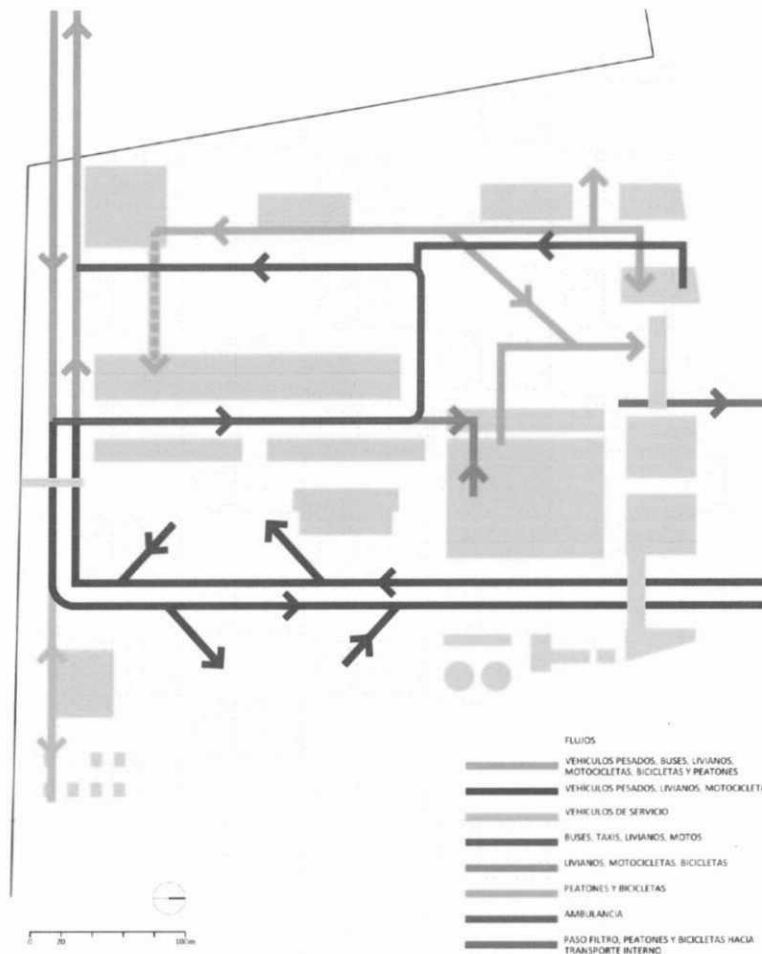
FLUJOS

VEHICULOS PESADOS, BUSES, LIVIANOS, MOTOCICLETAS, BICICLETAS Y PEATONES

VEHICULOS PESADOS, LIVIANOS, MOTOCICLETA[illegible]

VEHICULOS DE SERVICIO

BUSES, TAXIS, LIVIANOS, MOTOS

LIVIANOS, MOTOCICLETAS, BICICLETAS

PEATONES Y BICICLETAS

AMBULANCIA

PASO FILTRO, PEATONES Y BICICLETAS HACIA TRANSPORTE INTERNO

0 20 100m